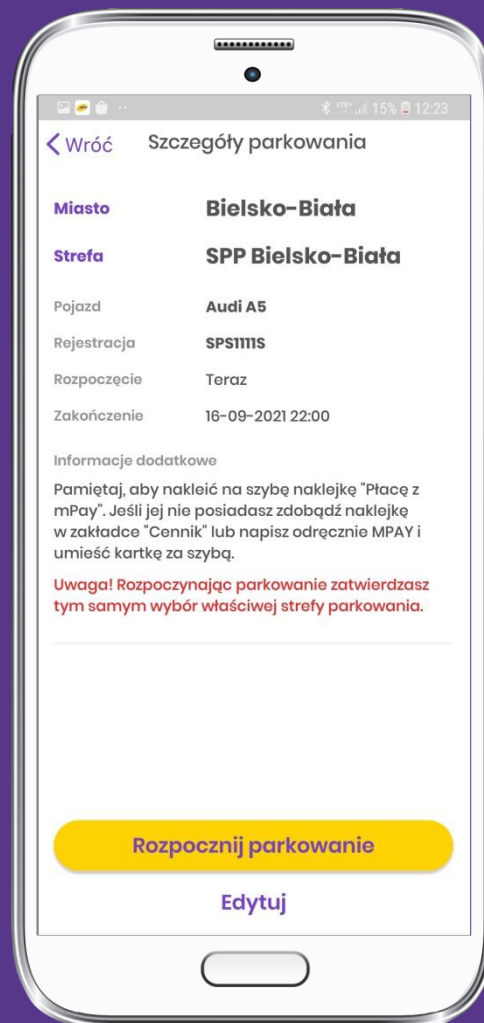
LTE 15% 12:23

Wróć Szczegóły parkowania

Miasto Bielsko-Biała

Strefa SPP Bielsko-Biała

Pojazd Audi A5

Rejestracja SPS1111S

Rozpoczęcie Teraz

Zakończenie 16-09-2021 22:00

Informacje dodatkowe

Pamiętaj, aby nakleić na szybę naklejkę "Płacę z mPay". Jeśli jej nie posiadasz zdobądź naklejkę w zakładce "Cennik" lub napisz odręcznie MPAY i umieść kartkę za szybą.

Uwaga! Rozpoczynając parkowanie zatwierdzasz tym samym wybór właściwej strefy parkowania.

Rozpocznij parkowanie

Edytuj